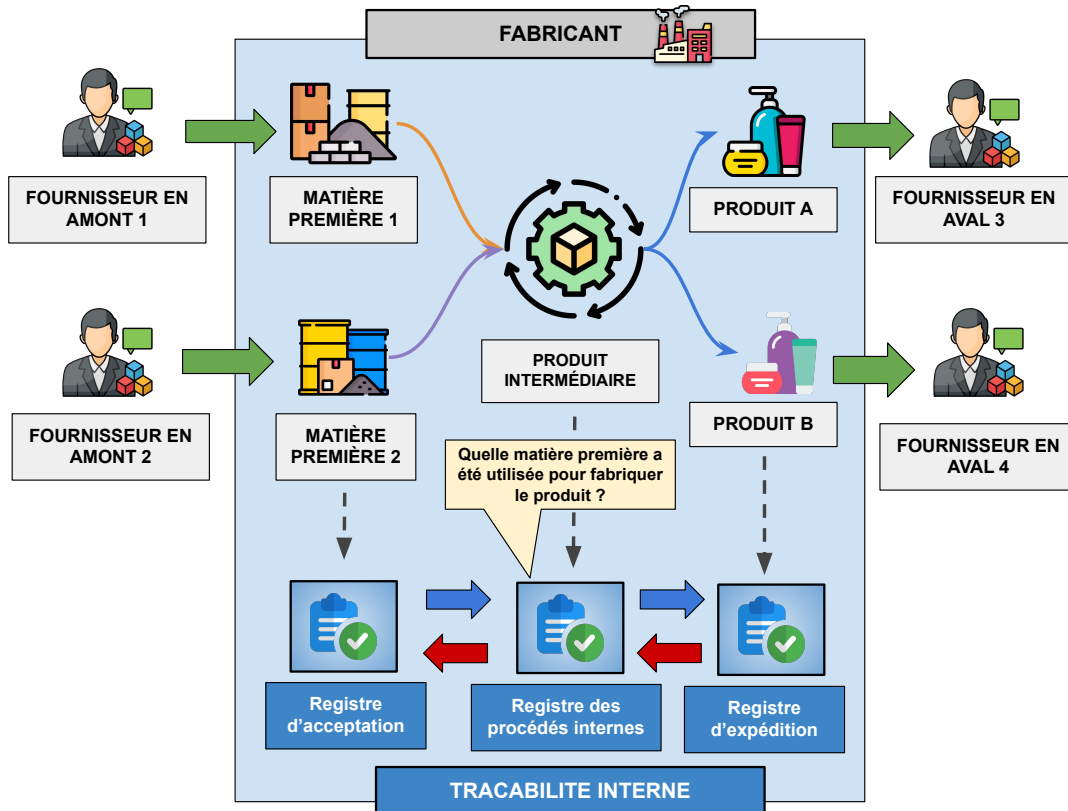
FABRICANT

FOURNISSEUR EN AMONT 1

MATIÈRE PREMIÈRE 1

PRODUIT A

FOURNISSEUR EN AVAL 3

FOURNISSEUR EN AMONT 2

MATIÈRE PREMIÈRE 2

PRODUIT INTERMÉDIAIRE

PRODUIT B

FOURNISSEUR EN AVAL 4

Quelle matière première a été utilisée pour fabriquer le produit ?

Registre d'acceptation

Registre des procédés internes

Registre d'expédition

TRACABILITE INTERNE